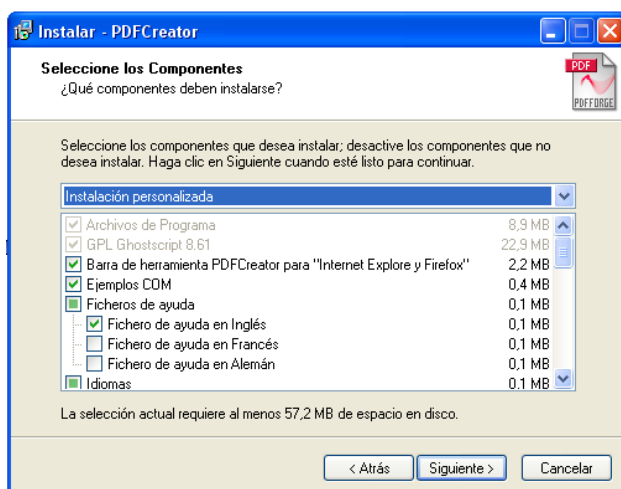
Instalar - PDFCreator

Seleccione los Componentes
¿Qué componentes deben instalarse?

PDF
PDFFORGE

Seleccione los componentes que desea instalar; desactive los componentes que no desea instalar. Haga clic en Siguiente cuando esté listo para continuar.

Instalación personalizada

| | |
|---|---|
| Archivos de Programa | 8,9 MB |
| GPL Ghostscript 8.61 | 22,9 MB |
| Barra de herramienta PDFCreator para "Internet Explore y Firefox" | 2,2 MB |
| Ejemplos COM | 0,4 MB |
| Ficheros de ayuda | 0,1 MB |
| Fichero de ayuda en Inglés | 0,1 MB |
| Fichero de ayuda en Francés | 0,1 MB |
| Fichero de ayuda en Alemán | 0,1 MB |
| Idiomas | 0,1 MB |

La selección actual requiere al menos 57,2 MB de espacio en disco.

< Atrás | Siguiente > | Cancelar